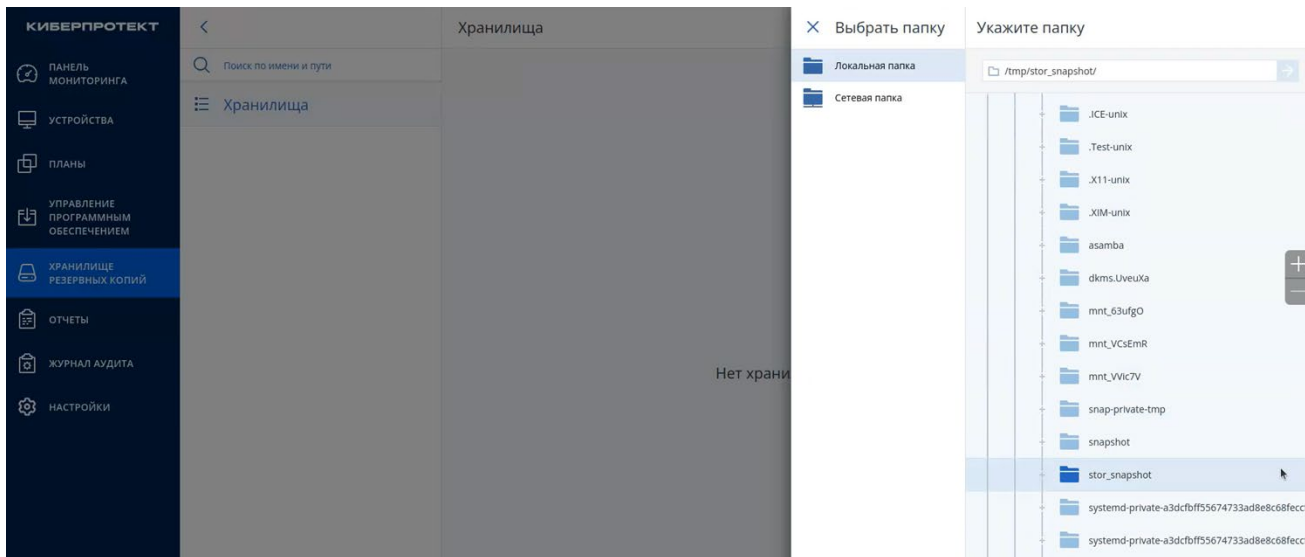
КИБЕРПРОТЕКТ

ПАНЕЛЬ МОНИТОРИНГА

УСТРОЙСТВА

ПЛАНЫ

УПРАВЛЕНИЕ ПРОГРАММНЫМ ОБЕСПЕЧЕНИЕМ

ХРАНИЛИЩЕ РЕЗЕРВНЫХ КОПИЙ

ОТЧЕТЫ

ЖУРНАЛ АУДИТА

НАСТРОЙКИ

Поиск по имени и пути

Хранилища

Хранилища

Нет храни

Выбрать папку

Локальная папка

Сетевая папка

Укажите папку

/tmp/stor_snapshot/

.ICE-unix

.Test-unix

.X11-unix

.XIM-unix

asamba

dkms.UveuXa

mnt_63ufgO

mnt_VCsEmR

mnt_VVic7V

snap-private-tmp

snapshot

stor_snapshot

systemd-private-a3dcfbff55674733ad8e8c68fecc

systemd-private-a3dcfbff55674733ad8e8c68fecc